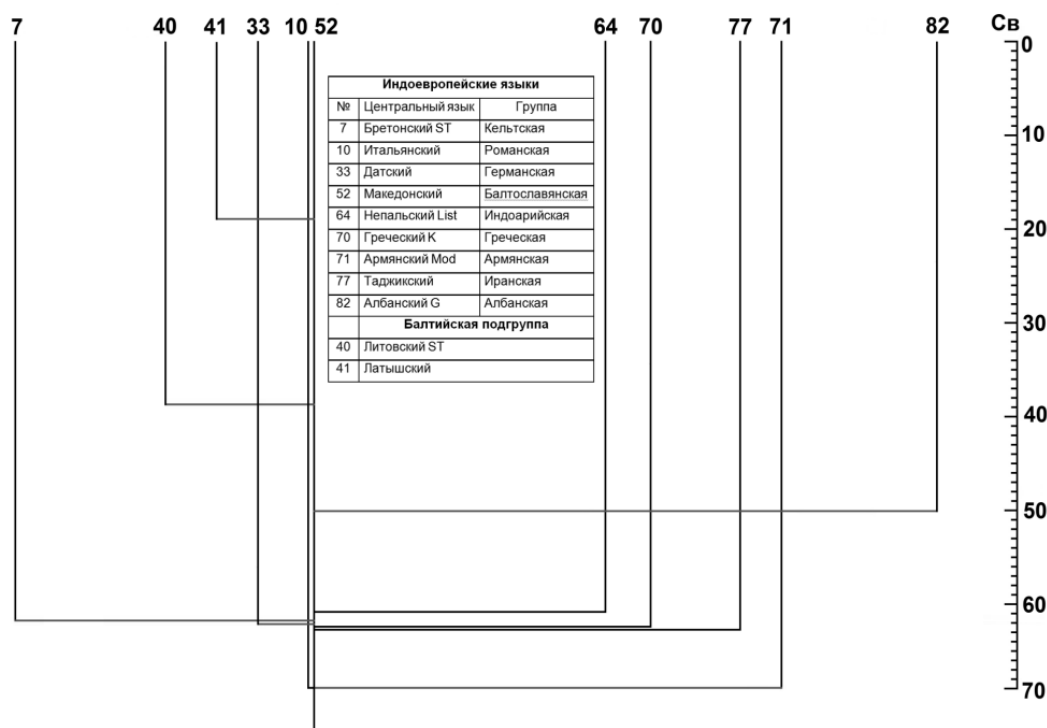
7 40 41 33 10 52 64 70 77 71 82

Св
0
10
20
30
40
50
60
70

| Индоевропейские языки | | |
|---|---|---|
| № | Центральный язык | Группа |
| 7 | Бретонский ST | Кельтская |
| 10 | Итальянский | Романская |
| 33 | Датский | Германская |
| 52 | Македонский | Балтославянская |
| 64 | Непальский List | Индоарийская |
| 70 | Греческий K | Греческая |
| 71 | Армянский Mod | Армянская |
| 77 | Таджикский | Иранская |
| 82 | Албанский G | Албанская |
| | Балтийская подгруппа | |
| 40 | Литовский ST | |
| 41 | Латышский | |